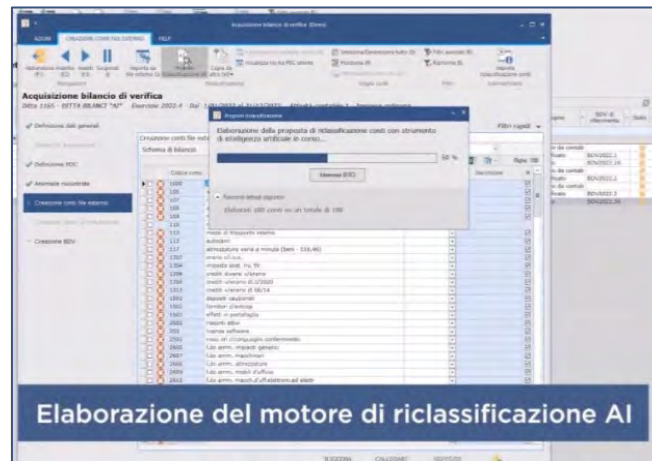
Acquisizione bilancio di verifica (Demo)

AZIONI CREAZIONE CONTI FILE ESTERNO HELP

Acquisizione bilancio di verifica

Ditta 1165 - DITTA BIANCI "AI" Esercizio 2022 A Dal 01/01/2022 al 31/12/2022

Definizione dati generali

Definizione PDC

Anomalie riscontrate

Creazione conti file esterno

Creazione BDV

Creazione conti file esterno

Schema di bilancio

Proposte riclassificazione

Elaborazione della proposta di riclassificazione conti con strumento di intelligenza artificiale in corso...

50 %

Interrompi (ESC)

Nascondi dettagli elaborazione

Elaborati 100 conti su un totale di 198

Filtri rapidi

Codice conto

1000
105
107
108
109
110
111
112
113
117
1202
1206
1208
1304
1313
1502
1503
1601
2000
201
2101
2600
2607
2608
2609
2610

mezzi di trasporto esterno
autovetture
attrezzatura varia e minuta (beni < 516,46)
erario c/i.v.a.
imposte sost. riv. tfr
crediti diversi c/erario
crediti c/erario dl 3/2020
crediti c/erario dl 66/14
depositi cauzionali
fornitori c/anticipi
effetti in portafoglio
risconti attivi
licenze software
rimb. in c/aumento conferimento
f.do amm. impianti generici
f.do amm. macchinari
f.do amm. attrezzature
f.do amm. mobili d'ufficio
f.do amm. macch.d'ufficio elettron.ed elettr.

Elaborazione del motore di riclassificazione AI